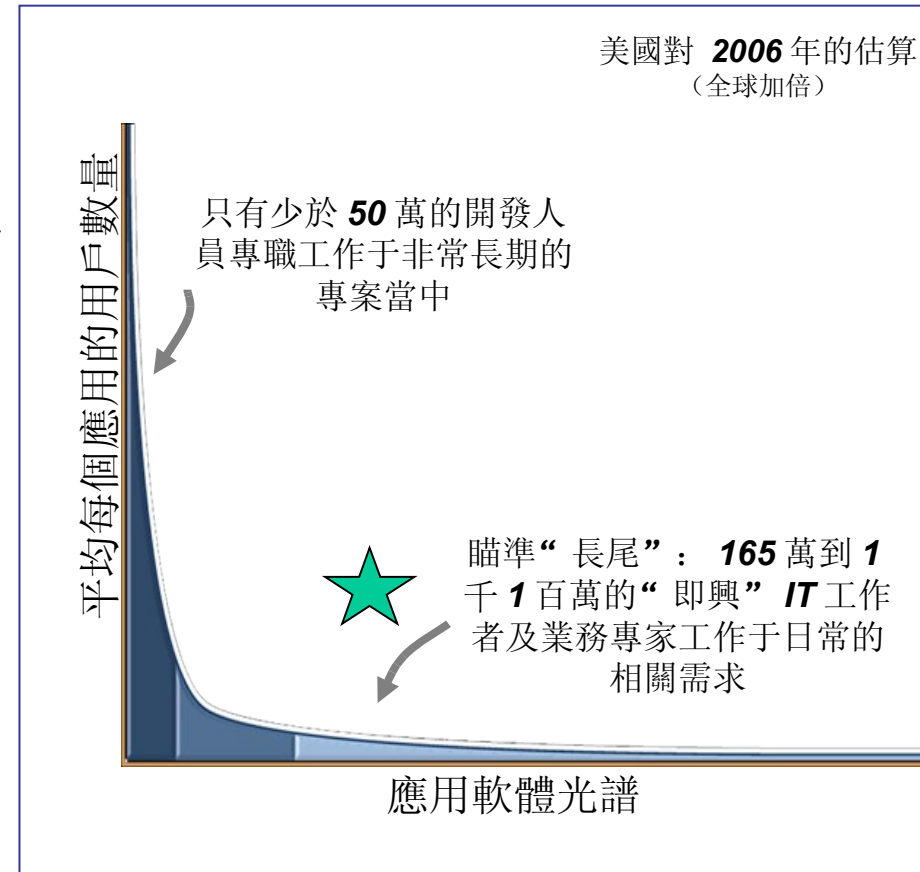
美國對 2006 年的估算
（全球加倍）

平均每個應用的用戶數量

只有少於 50 萬的開發人員專職工作于非常長期的專案當中

瞄準“ 長尾”： 165 萬到 1 千 1 百萬的“ 即興” IT 工作者及業務專家工作于日常的相關需求

應用軟體光譜